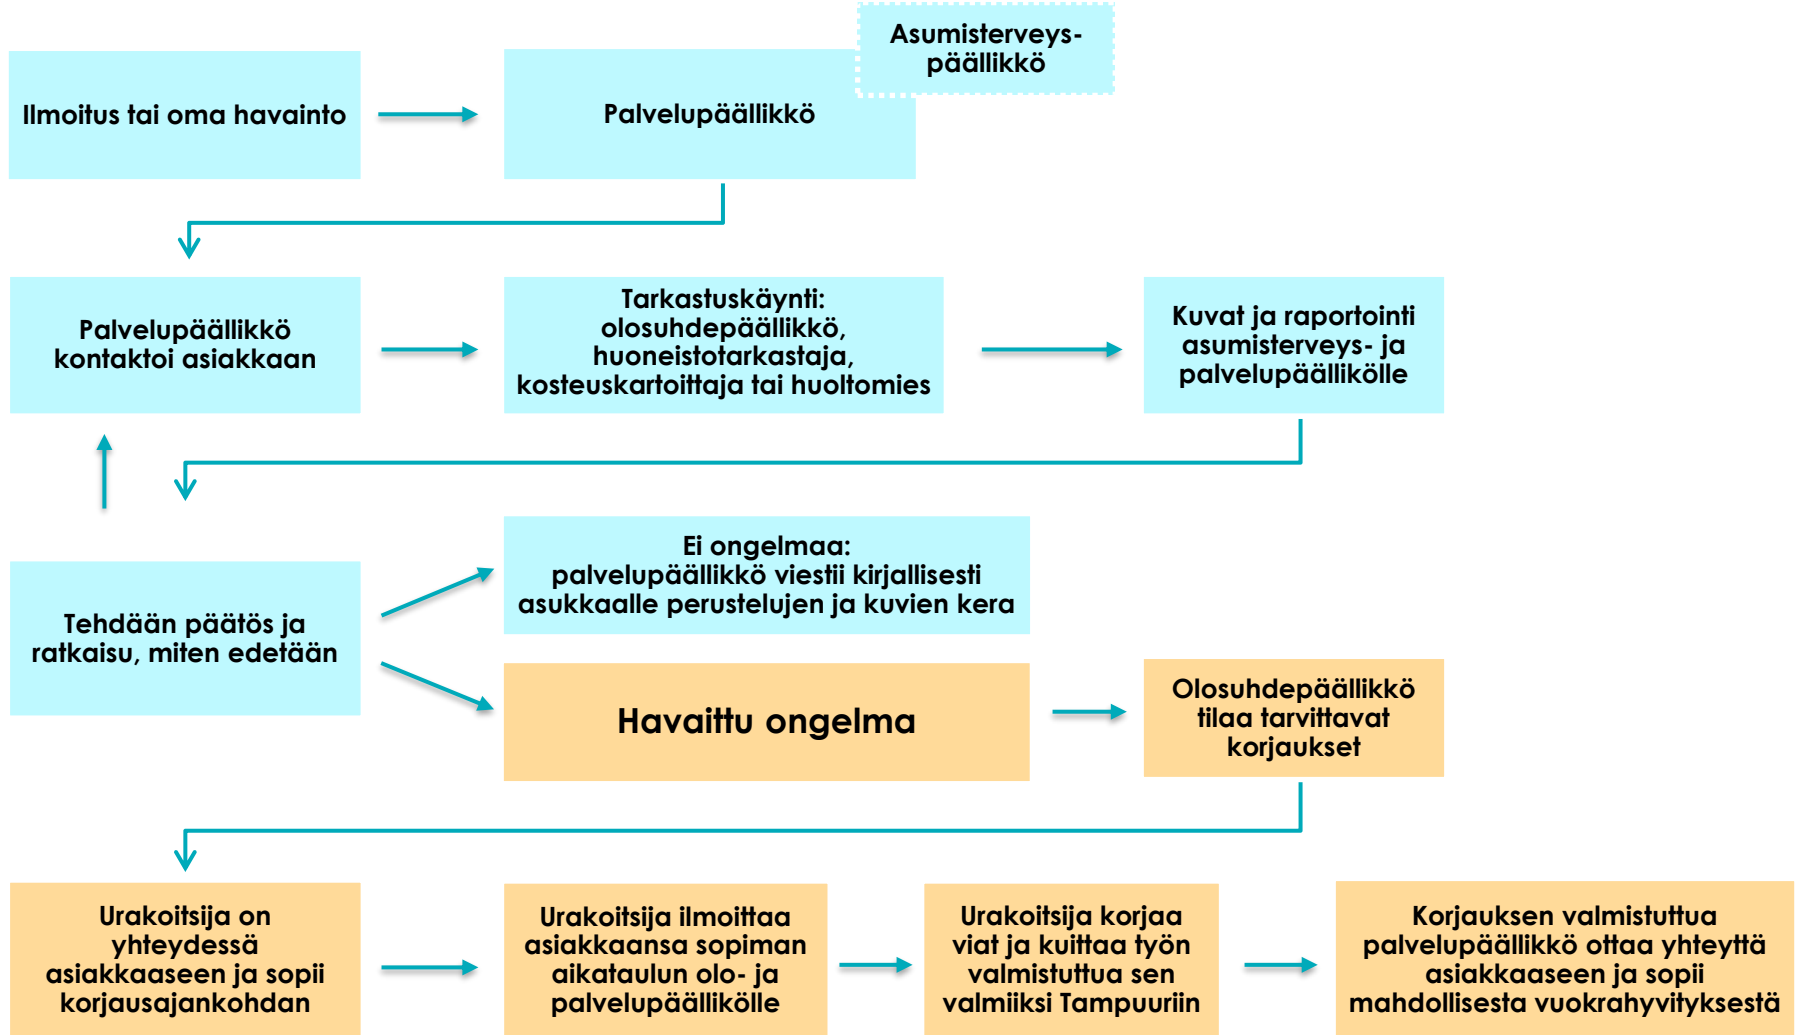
Ilmoitus tai oma havainto

Palvelupäällikkö

Asumisterveys-päällikkö

Palvelupäällikkö kontaktoi asiakkaan

Tarkastuskäynti: olosuhdepäällikkö, huoneistotarkastaja, kosteuskartoittaja tai huoltomies

Kuvat ja raportointi asumisterveys- ja palvelupäällikölle

Tehdään päätös ja ratkaisu, miten edetään

Ei ongelmaa: palvelupäällikkö viestii kirjallisesti asukkaalle perustelujen ja kuvien kera

Havaittu ongelma

Olosuhdepäällikkö tilaa tarvittavat korjaukset

Urakoitsija on yhteydessä asiakkaaseen ja sopii korjausajankohdan

Urakoitsija ilmoittaa asiakkaansa sopiman aikataulun olo- ja palvelupäällikölle

Urakoitsija korjaa viat ja kuittaa työn valmistuttua sen valmiiksi Tampuuriin

Korjauksen valmistuttua palvelupäällikkö ottaa yhteyttä asiakkaaseen ja sopii mahdollisesta vuokrahyvityksestä